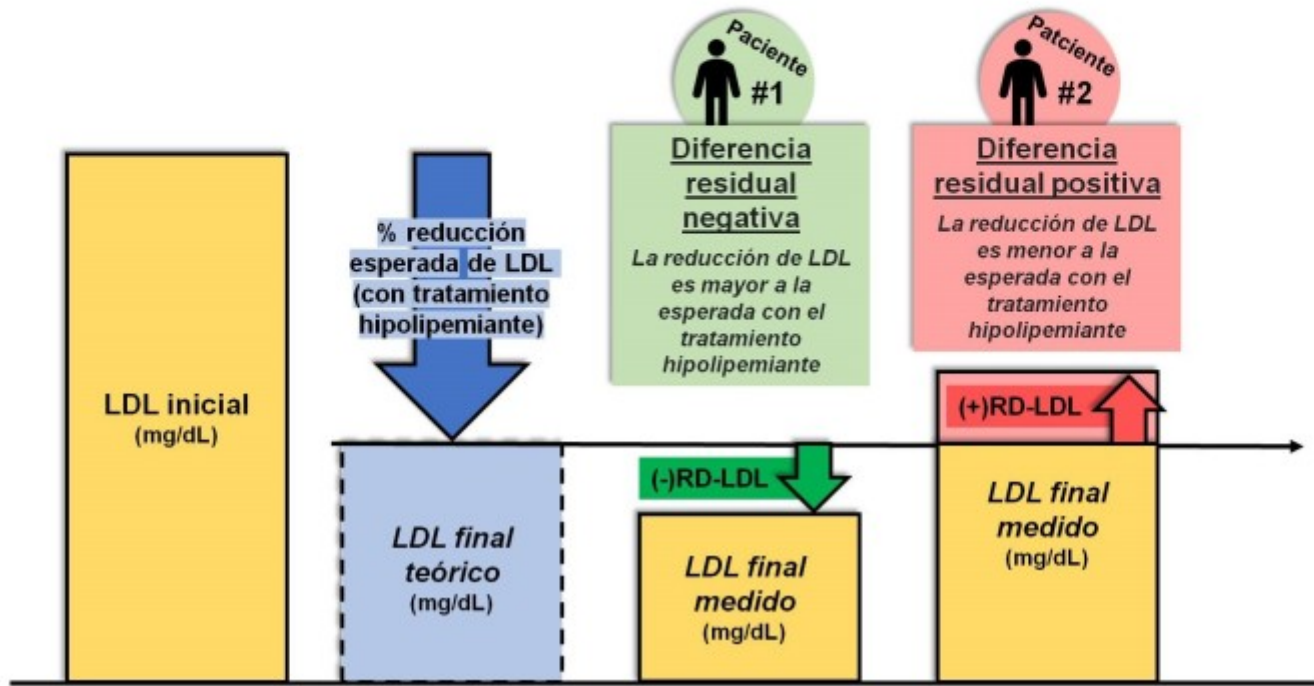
LDL inicial
(mg/dL)

% reducción esperada de LDL (con tratamiento hipolipemiante)

LDL final teórico
(mg/dL)

Paciente
#1

Diferencia residual negativa

La reducción de LDL es mayor a la esperada con el tratamiento hipolipemiante

(-)RD-LDL

LDL final medido
(mg/dL)

Patciente
#2

Diferencia residual positiva

La reducción de LDL es menor a la esperada con el tratamiento hipolipemiante

(+)RD-LDL

LDL final medido
(mg/dL)